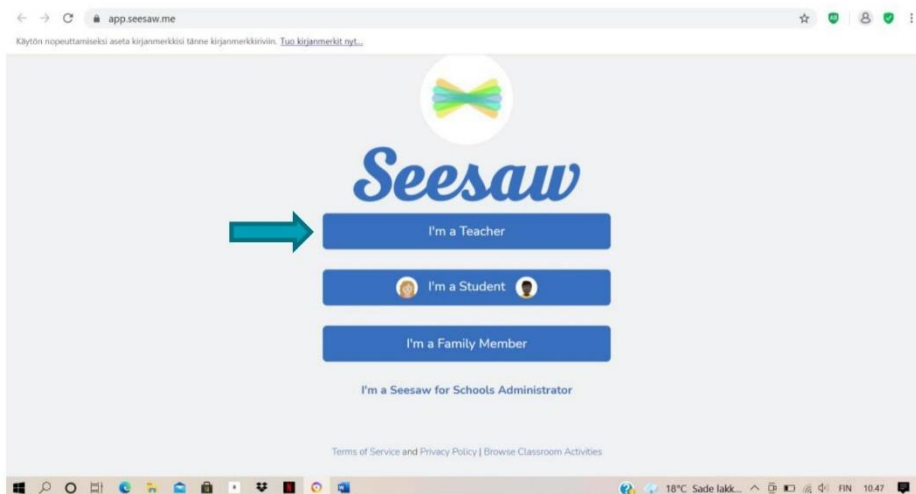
app.seesaw.me

Käytön nopeuttamiseksi aseta kirjanmerkkisi tänne kirjanmerkkiriviin. Tuo kirjanmerkit nyt...

Seesaw

I'm a Teacher

I'm a Student

I'm a Family Member

I'm a Seesaw for Schools Administrator

Terms of Service and Privacy Policy | Browse Classroom Activities

18°C Sade lakk... FIN 10.47